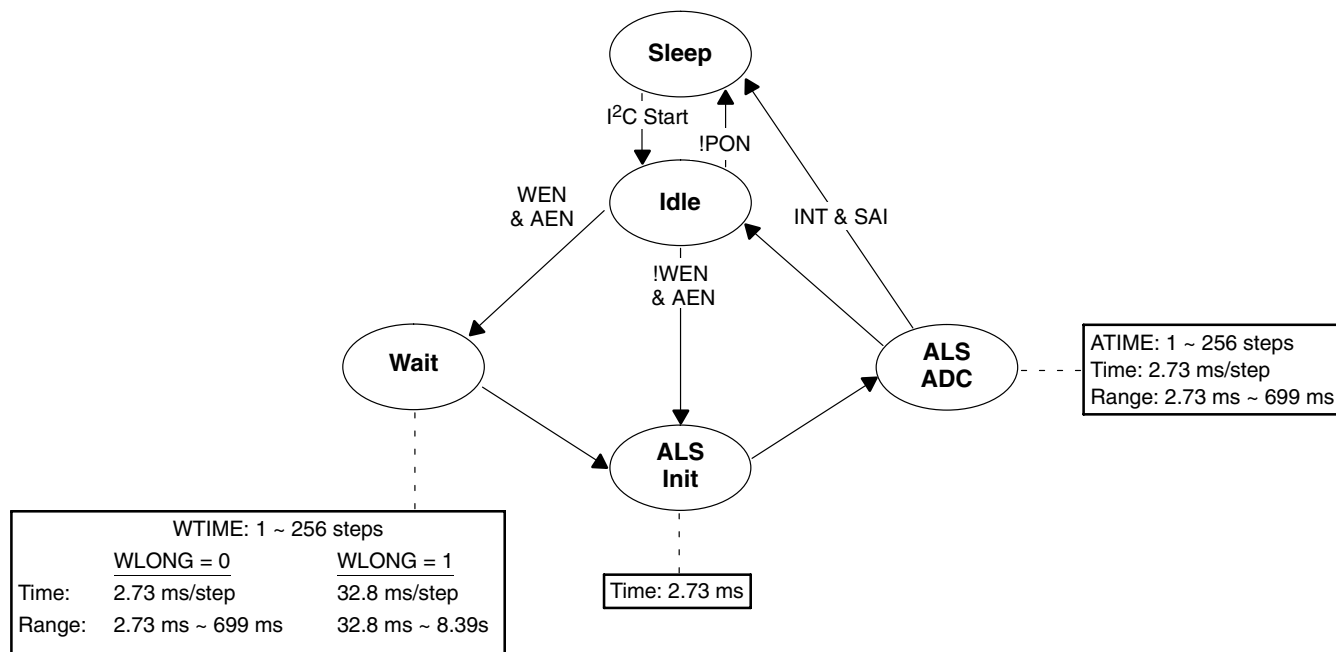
Sleep

I$^2$C Start

!PON

WEN & AEN

Idle

INT & SAI

!WEN & AEN

Wait

ALS ADC

ATIME: 1 ~ 256 steps
Time: 2.73 ms/step
Range: 2.73 ms ~ 699 ms

ALS Init

Time: 2.73 ms

WTIME: 1 ~ 256 steps

| | WLONG = 0 | WLONG = 1 |
|---|---|---|
| Time: | 2.73 ms/step | 32.8 ms/step |
| Range: | 2.73 ms ~ 699 ms | 32.8 ms ~ 8.39s |